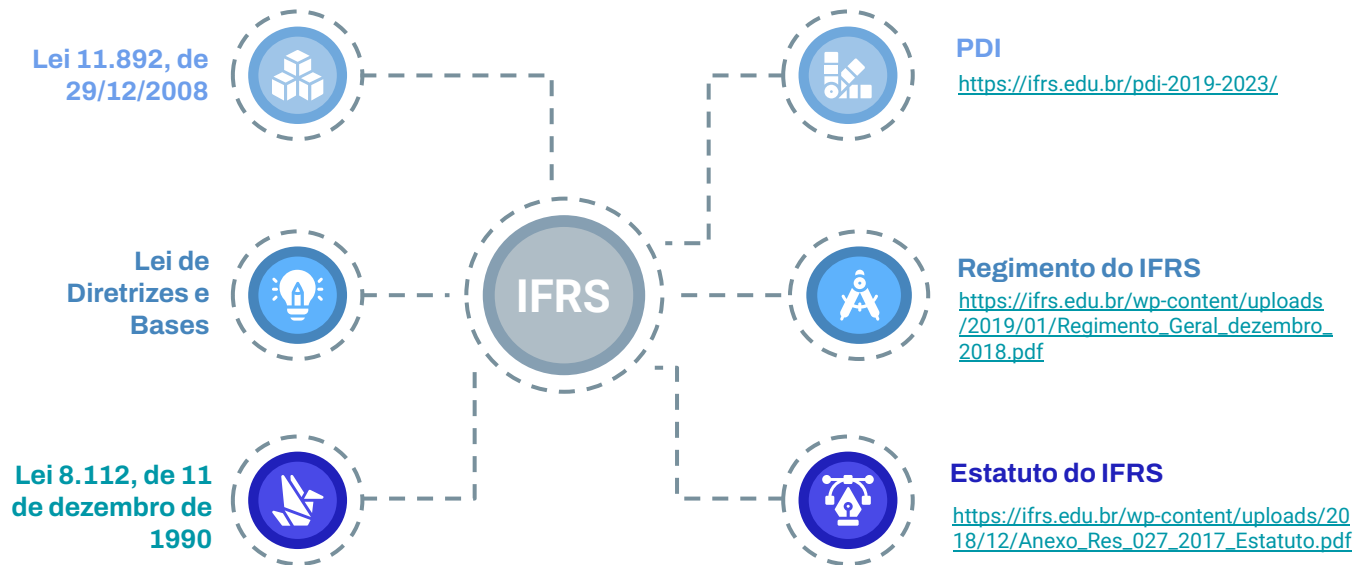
Lei 11.892, de 29/12/2008

Lei de Diretrizes e Bases

Lei 8.112, de 11 de dezembro de 1990

IFRS

PDI
https://ifrs.edu.br/pdi-2019-2023/

Regimento do IFRS
https://ifrs.edu.br/wp-content/uploads/2019/01/Regimento_Geral_dezembro_2018.pdf

Estatuto do IFRS
https://ifrs.edu.br/wp-content/uploads/2018/12/Anexo_Res_027_2017_Estatuto.pdf